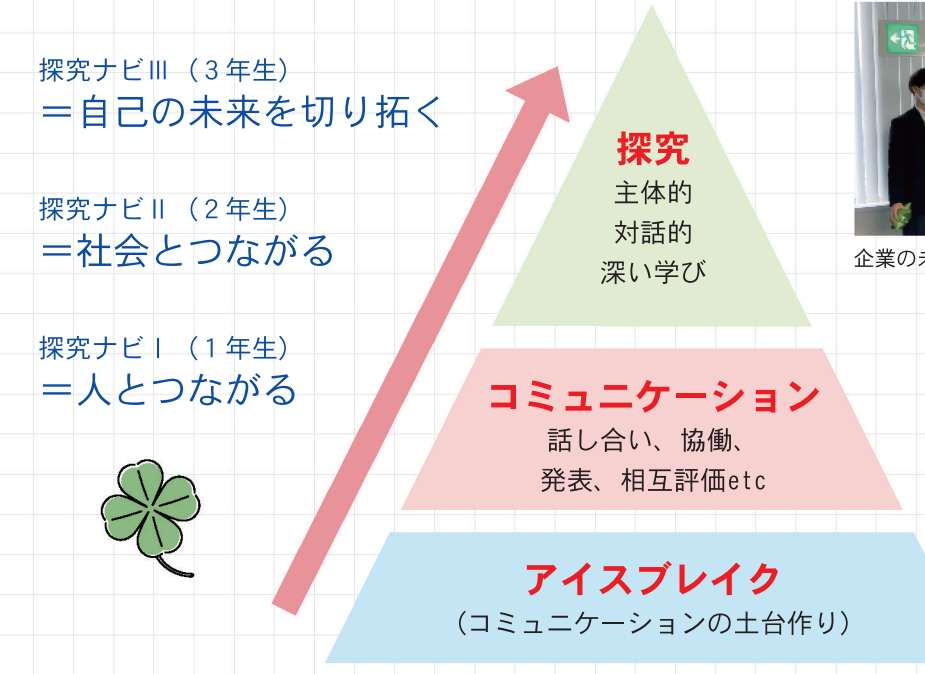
探究ナビⅢ（３年生）
＝自己の未来を切り拓く

探究ナビⅡ（２年生）
＝社会とつながる

探究ナビⅠ（１年生）
＝人とつながる

探究
主体的
対話的
深い学び

コミュニケーション
話し合い、協働、
発表、相互評価etc

アイスブレイク
（コミュニケーションの土台作り）

企業の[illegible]